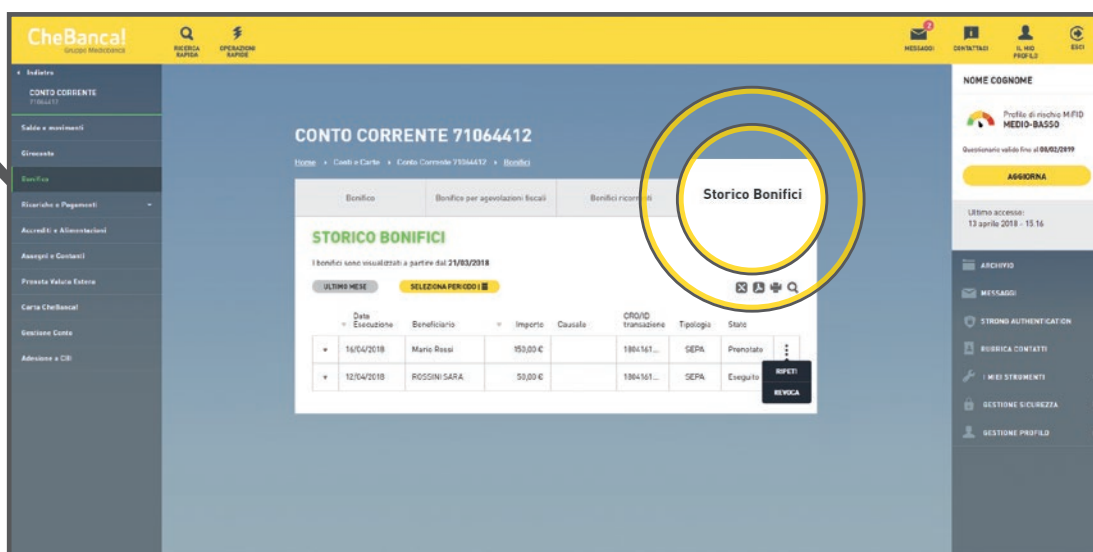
CheBanca!
Gruppo Mediobanca

RICERCA RAPIDA
OPERAZIONI RAPIDE
2
MESSAGGI
CONTATTACI
IL MIO PROFILO
ESCI

« Indietro
CONTO CORRENTE
71064412
Saldo e movimenti
Giroconto
Bonifico
Ricariche e Pagamenti
Accrediti e Alimentazioni
Assegni e Contanti
Prenota Valuta Estera
Carta CheBanca!
Gestione Conto
Adesione a CBI

CONTO CORRENTE 71064412
Home » Conti e Carte » Conto Corrente 71064412 » Bonifici

Bonifico
Bonifico per agevolazioni fiscali
Bonifici ricorrenti
Storico Bonifici

STORICO BONIFICI
I bonifici sono visualizzati a partire dal 21/03/2018

ULTIMO MESE
SELEZIONA PERIODO

| | Data Esecuzione | Beneficiario | Importo | Causale | CRO/ID transazione | Tipologia | Stato |
|---|---|---|---|---|---|---|---|
| ▾ | 16/04/2018 | Mario Rossi | 150,00 € | | 1804161... | SEPA | Prenotato |
| ▾ | 12/04/2018 | ROSSINI SARA | 50,00 € | | 1804161... | SEPA | Eseguito |

RIPETI
REVOCA

NOME COGNOME
Profilo di rischio MiFID
MEDIO-BASSO
Questionario valido fino al 08/02/2019
AGGIORNA
Ultimo accesso:
13 aprile 2018 - 15:16

ARCHIVIO
MESSAGGI
STRONG AUTHENTICATION
RUBRICA CONTATTI
I MIEI STRUMENTI
GESTIONE SICUREZZA
GESTIONE PROFILO